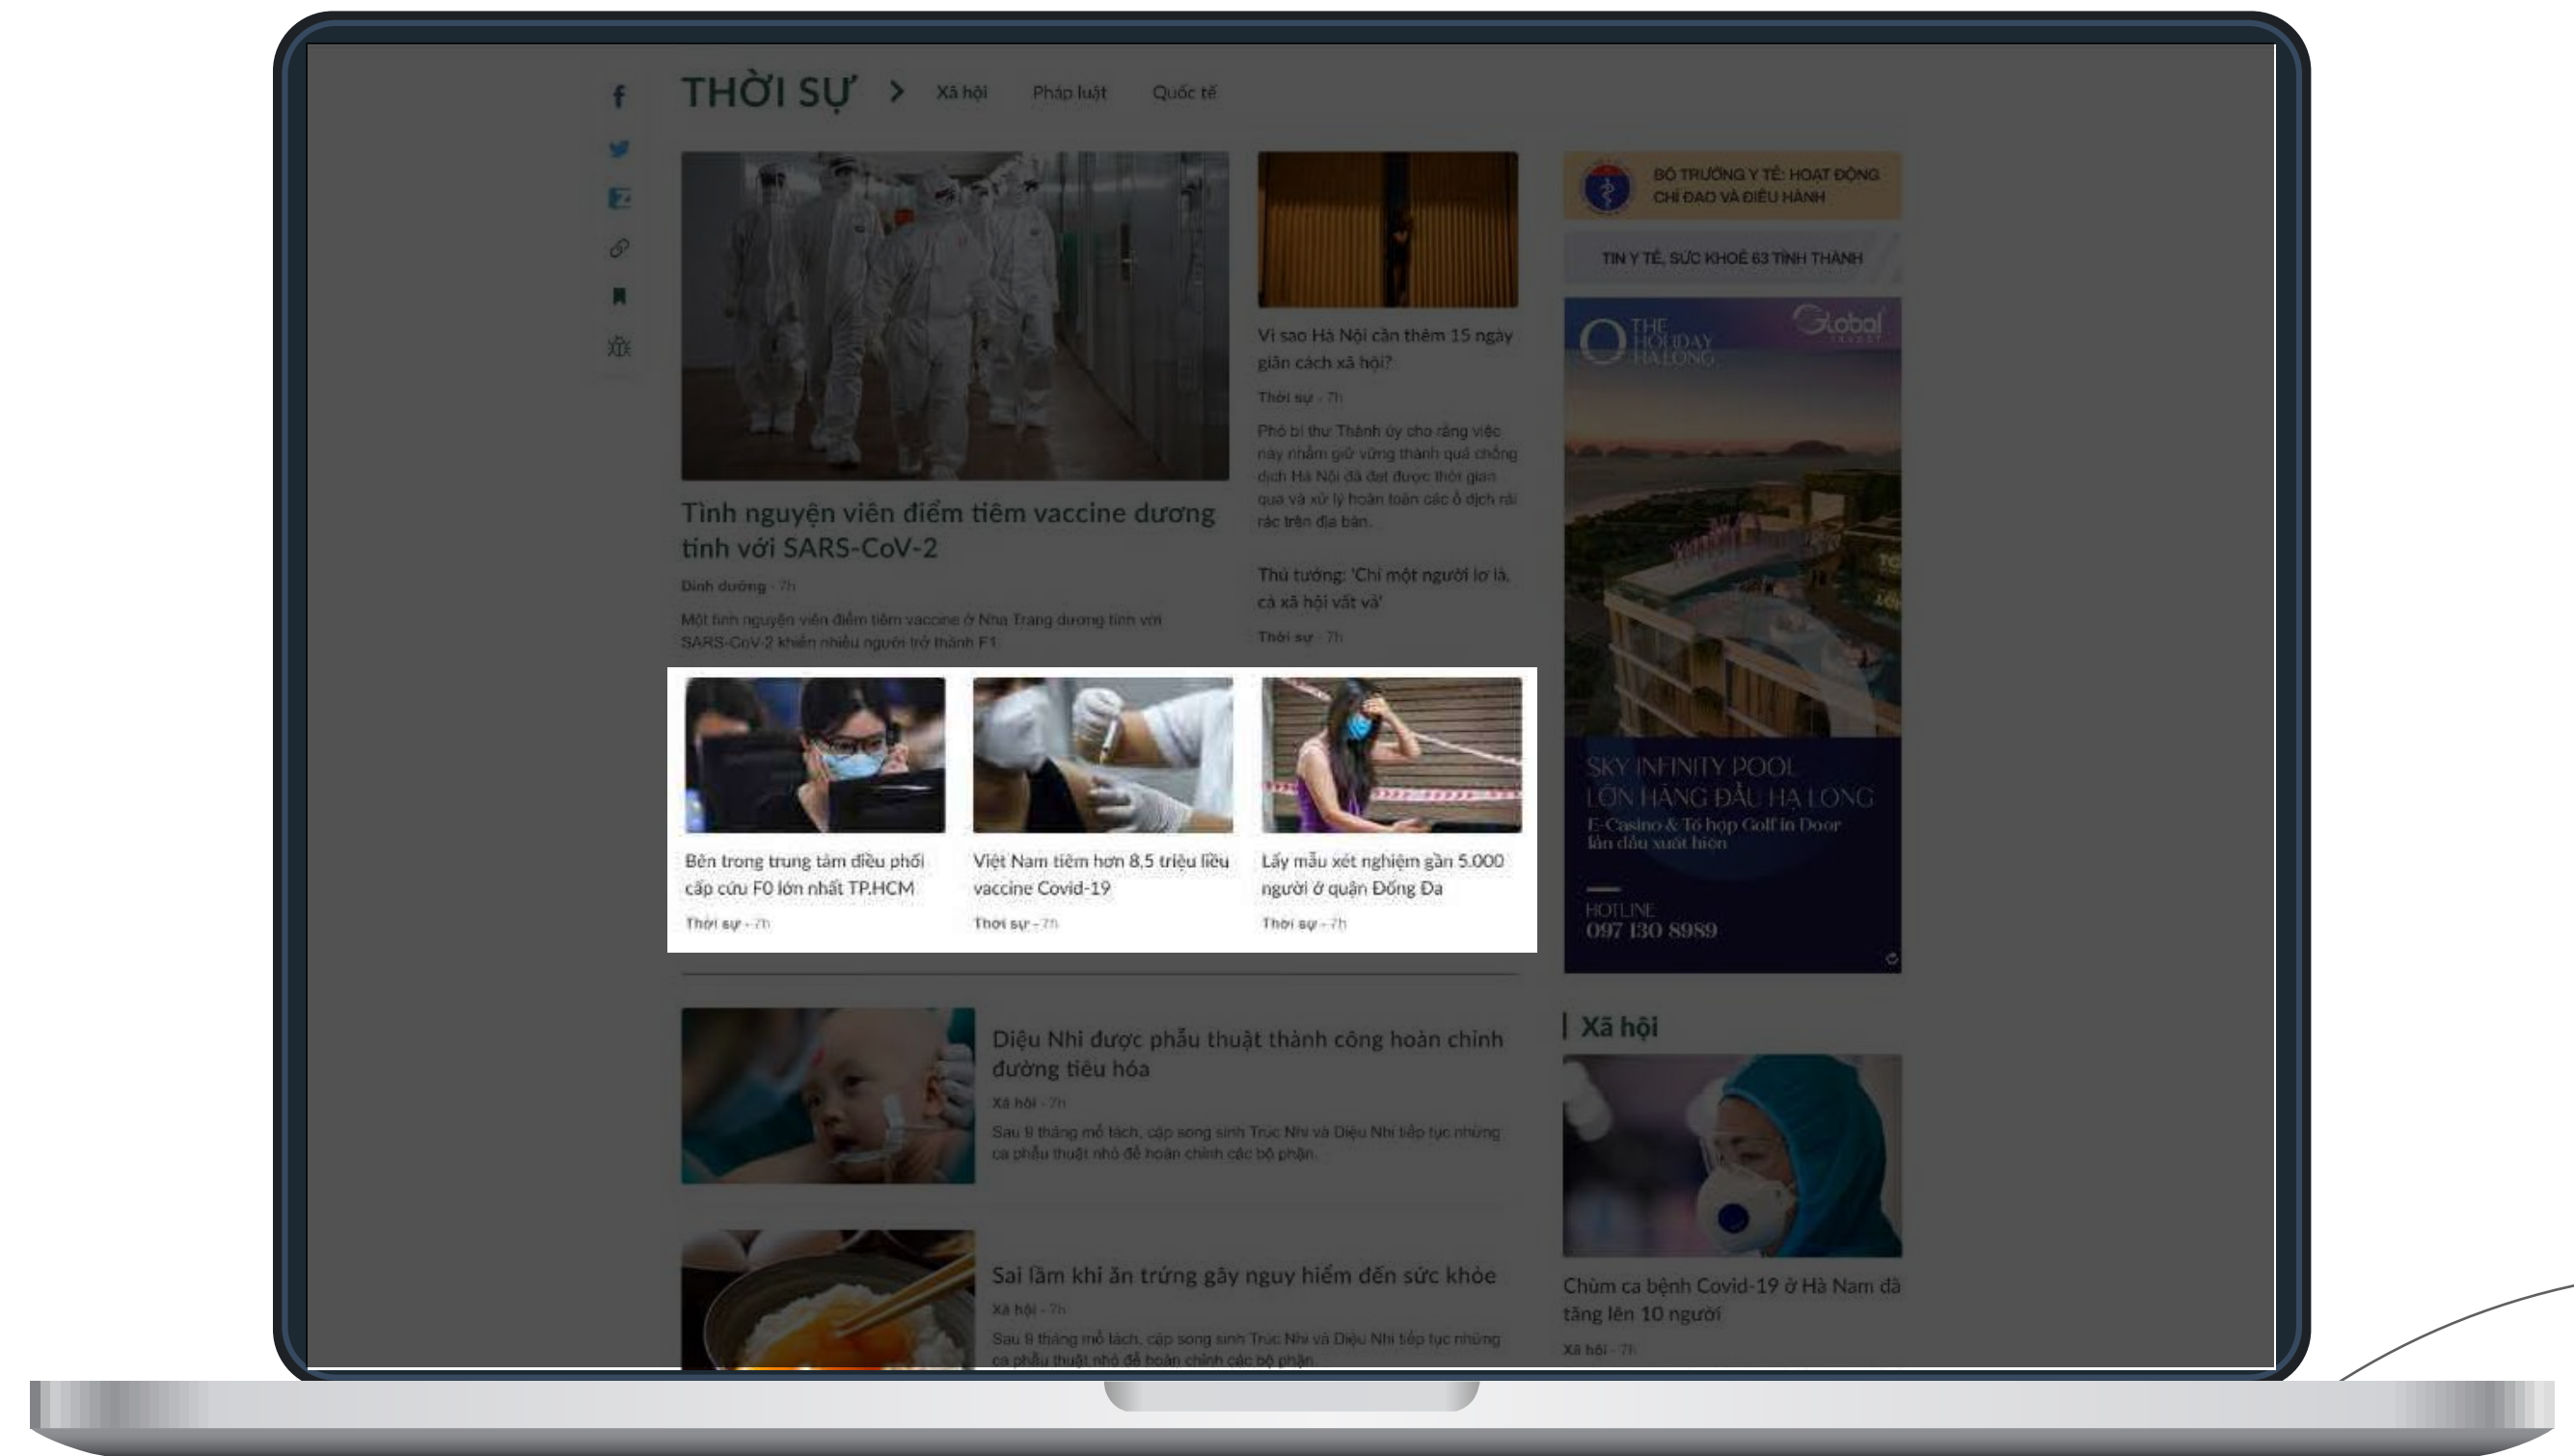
THỜI SỰ > Xã hội Pháp luật Quốc tế

Tình nguyện viên điểm tiêm vaccine dương tính với SARS-CoV-2

Dinh dưỡng - 7h

Một tình nguyện viên điểm tiêm vaccine ở Nha Trang dương tính với SARS-CoV-2 khiến nhiều người trở thành F1

Vì sao Hà Nội cần thêm 15 ngày giãn cách xã hội?

Thời sự - 7h

Phó bí thư Thành ủy cho rằng việc này nhằm giữ vững thành quả chống dịch Hà Nội đã đạt được thời gian qua và xử lý hoàn toàn các ổ dịch rải rác trên địa bàn.

Thủ tướng: 'Chỉ một người lơ là, cả xã hội vất vả'

Thời sự - 7h

BỘ TRƯỞNG Y TẾ: HOẠT ĐỘNG CHỈ ĐẠO VÀ ĐIỀU HÀNH

TIN Y TẾ, SỨC KHOẺ 63 TỈNH THÀNH

THE HOLIDAY HA LONG

Global

SKY INFINITY POOL LỚN HÀNG ĐẦU HẠ LONG

E-Casino & Tổ hợp Golf in Door lần đầu xuất hiện

HOTLINE 097 130 8989

Bên trong trung tâm điều phối cấp cứu F0 lớn nhất TP.HCM

Thời sự - 7h

Việt Nam tiêm hơn 8,5 triệu liều vaccine Covid-19

Thời sự - 7h

Lấy mẫu xét nghiệm gần 5.000 người ở quận Đống Đa

Thời sự - 7h

Diệu Nhi được phẫu thuật thành công hoàn chỉnh đường tiêu hóa

Xã hội - 7h

Sau 9 tháng mổ tách, cặp song sinh Trúc Nhi và Diệu Nhi tiếp tục những ca phẫu thuật nhỏ để hoàn chỉnh các bộ phận.

Sai lầm khi ăn trứng gây nguy hiểm đến sức khỏe

Xã hội - 7h

Sau 9 tháng mổ tách, cặp song sinh Trúc Nhi và Diệu Nhi tiếp tục những ca phẫu thuật nhỏ để hoàn chỉnh các bộ phận.

Xã hội

Chùm ca bệnh Covid-19 ở Hà Nam đã tăng lên 10 người

Xã hội - 7h